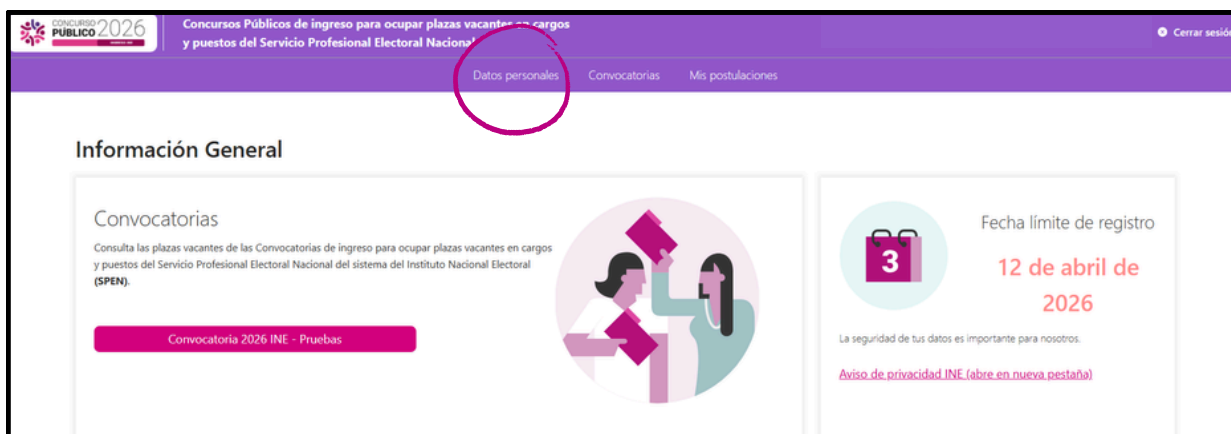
CONCURSO PÚBLICO 2026

Concursos Públicos de ingreso para ocupar plazas vacantes en cargos y puestos del Servicio Profesional Electoral Nacional

Cerrar sesió

Datos personales Convocatorias Mis postulaciones

Información General

Convocatorias

Consulta las plazas vacantes de las Convocatorias de ingreso para ocupar plazas vacantes en cargos y puestos del Servicio Profesional Electoral Nacional del sistema del Instituto Nacional Electoral (SPEN).

Convocatoria 2026 INE - Pruebas

3

Fecha límite de registro

12 de abril de 2026

La seguridad de tus datos es importante para nosotros.

Aviso de privacidad INE (abre en nueva pestaña)